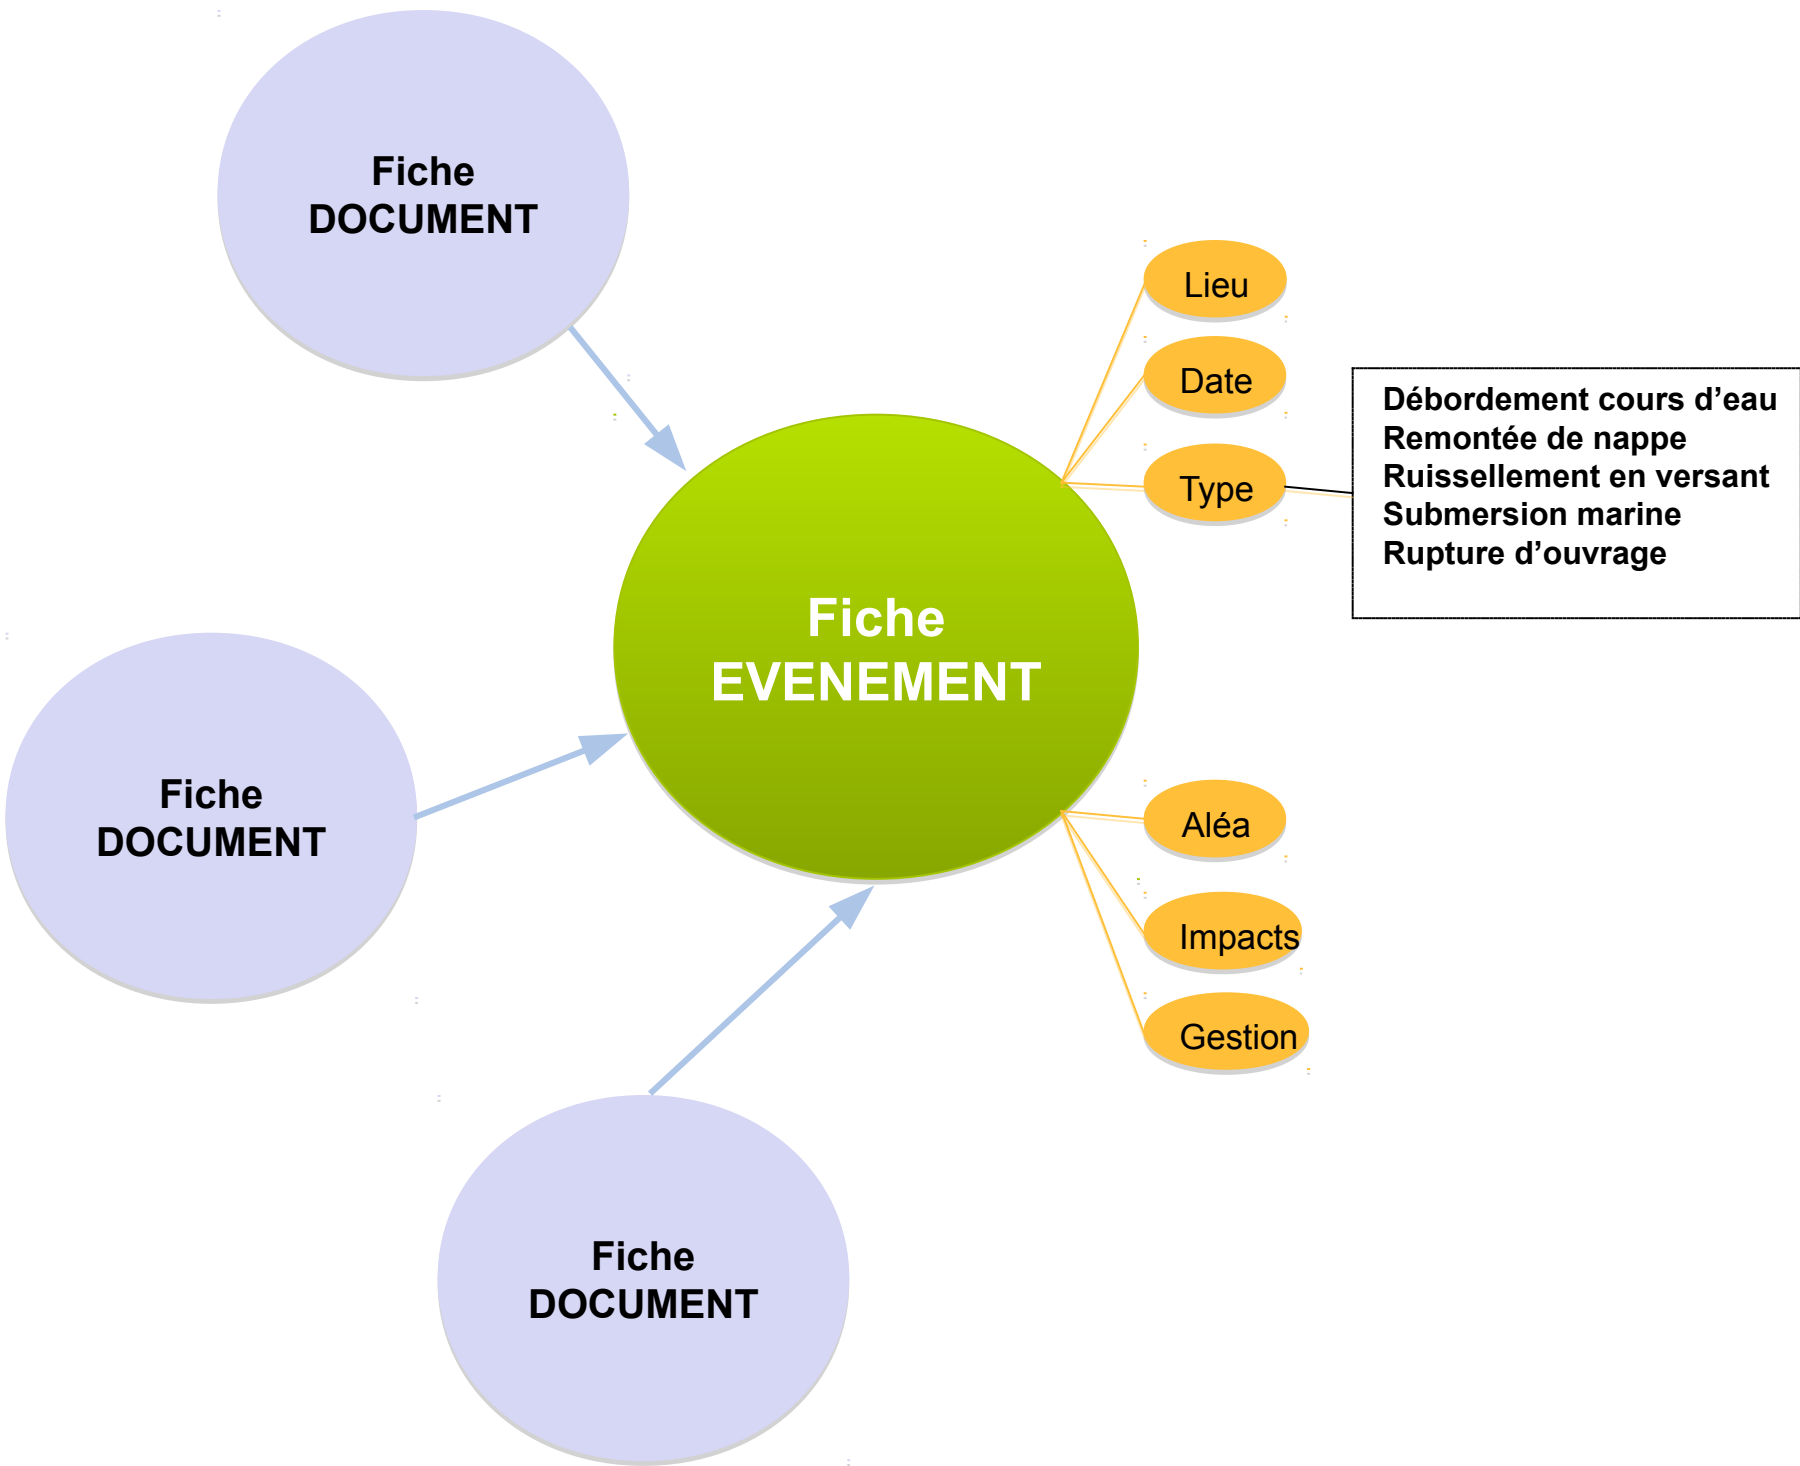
Fiche
DOCUMENT

Lieu

Date

Type

Débordement cours d’eau
Remontée de nappe
Ruissellement en versant
Submersion marine
Rupture d’ouvrage

Fiche
EVENEMENT

Fiche
DOCUMENT

Aléa

Impacts

Gestion

Fiche
DOCUMENT